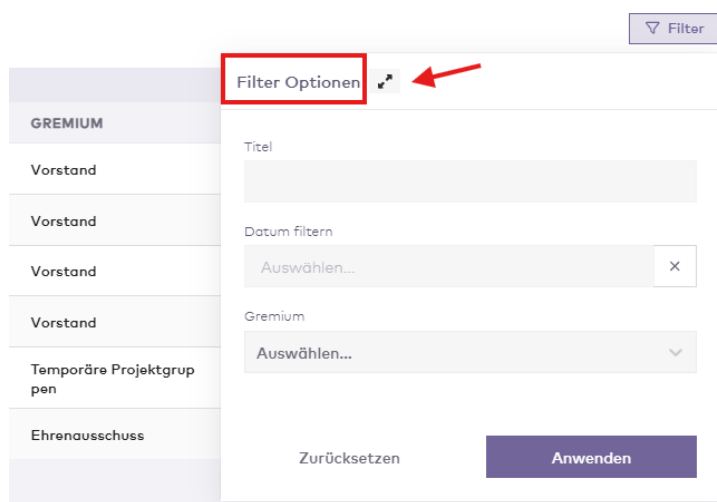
Filter

GREMIUM

Vorstand

Vorstand

Vorstand

Vorstand

Temporäre Projektgruppen

Ehrenausschuss

Filter Optionen

Titel

Datum filtern

Auswählen...

×

Gremium

Auswählen...

Zurücksetzen

Anwenden